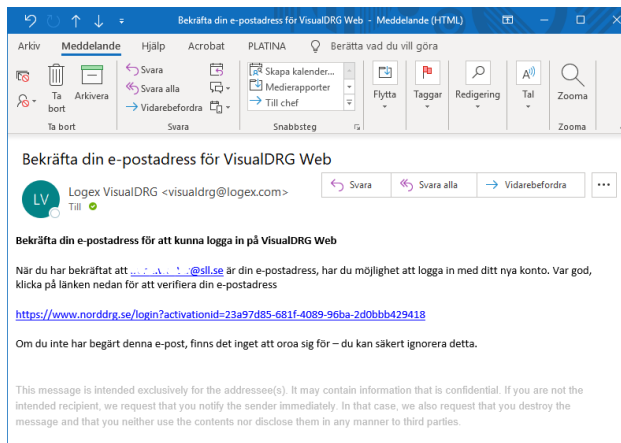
Bekräfta din e-postadress för VisualDRG Web - Meddelande (HTML)

Arkiv Meddelande Hjälp Acrobat PLATINA Berätta vad du vill göra

Ta bort Arkivera
Ta bort

Svara
Svara alla
Vidarebefordra
Svara

Skapa kalender...
Medierapporter
Till chef
Snabbsteg

Flytta Taggar Redigering Tal Zooma
Zooma

Bekräfta din e-postadress för VisualDRG Web

LV Logex VisualDRG <visualdrg@logex.com>
Till

Svara Svara alla Vidarebefordra ...

**Bekräfta din e-postadress för att kunna logga in på VisualDRG Web**

När du har bekräftat att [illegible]@sll.se är din e-postadress, har du möjlighet att logga in med ditt nya konto. Var god, klicka på länken nedan för att verifiera din e-postadress

https://www.norddrg.se/login?activationid=23a97d85-681f-4089-96ba-2d0bbb429418

Om du inte har begärt denna e-post, finns det inget att oroa sig för – du kan säkert ignorera detta.

This message is intended exclusively for the addressee(s). It may contain information that is confidential. If you are not the intended recipient, we request that you notify the sender immediately. In that case, we also request that you destroy the message and that you neither use the contents nor disclose them in any manner to third parties.